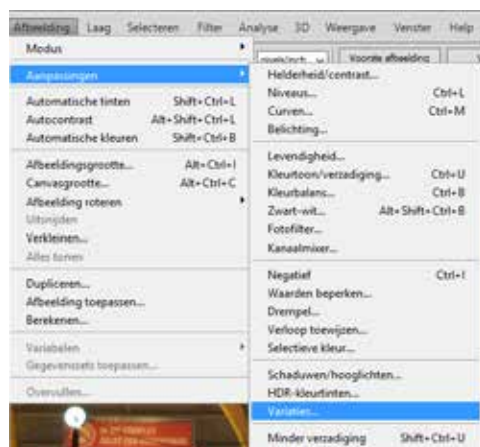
Afbeelding Laag Selecteren Filter Analyse 3D Weergave Venster Help

Modus

Aanpassingen

Automatische tinten Shift+Ctrl+L
Autocontrast Alt+Shift+Ctrl+L
Automatische kleuren Shift+Ctrl+B

Afbeeldingsgrootte... Alt+Ctrl+I
Canvasgrootte... Alt+Ctrl+C
Afbeelding roteren
Uitsnijden
Verkleinen...
Alles tonen

Dupliceren...
Afbeelding toepassen...
Berekenen...

Variabelen
Gegevensset toepassen...

Overvullen...

pixels/inch Voorste afbeelding

Helderheid/contrast...
Niveaus... Ctrl+L
Curven... Ctrl+M
Belichting...

Levendigheid...
Kleurtoon/verzadiging... Ctrl+U
Kleurbalans... Ctrl+B
Zwart-wit... Alt+Shift+Ctrl+B
Fotofilter...
Kanaalmixer...

Negatief Ctrl+I
Waarden beperken...
Drempel...
Verloop toewijzen...
Selectieve kleur...

Schaduwen/hooglichten...
HDR-kleurtinten...
Variaties...

Minder verzadiging Shift+Ctrl+U